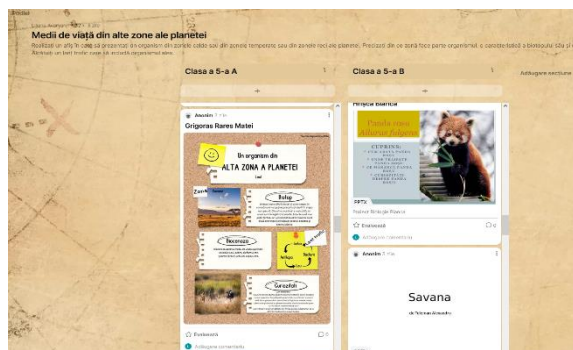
Medii de viață din alte zone ale planetei

Clasa a 5-a A

Anonim

Grigoras Rares Matei

Un organism din
ALTA ZONA A PLANETEI

Relief

Resurse

Curiozitati

Evaluează

Adăugare comentariu

Clasa a 5-a B

Panda roșu
Ailurus fulgens

CUPRINS:

Evaluează

Adăugare comentariu

Anonim

Savana

Adăugare secțiune